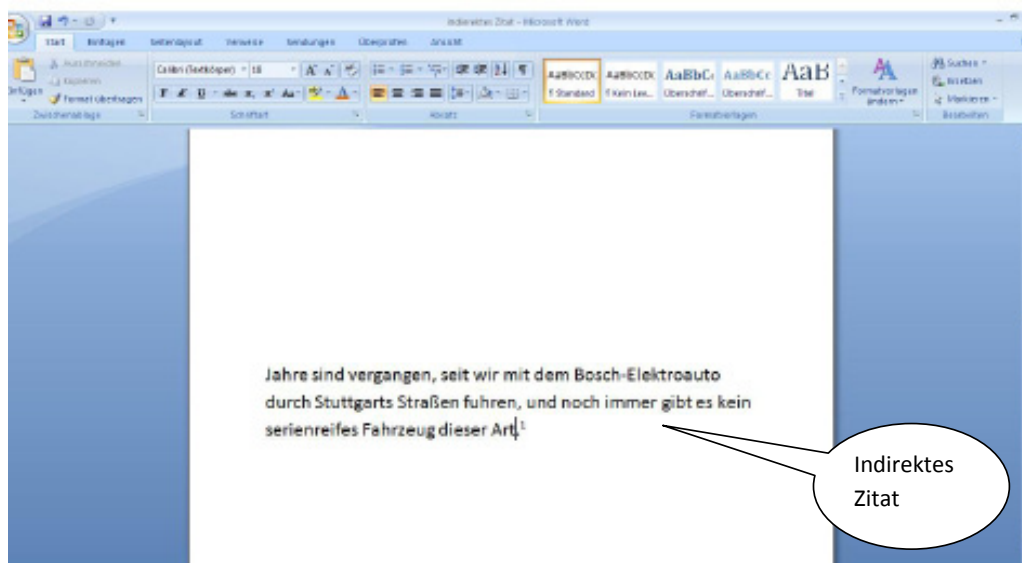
Indirektes Zitat - Microsoft Word

Start Einfügen Seitenlayout Verweise Sendungen Überprüfen Ansicht

Ausschneiden
Kopieren
Einfügen
Format übertragen
Zwischenablage

Calibri (Textkörper) 18
Schriftart

Absatz

AaBbCcDc ¶ Standard
AaBbCcDc ¶ Kein Lee...
AaBbCc Überschrif...
AaBbCc Überschrif...
AaB Titel
Formatvorlagen ändern
Formatvorlagen

Suchen
Ersetzen
Markieren
Bearbeiten

Jahre sind vergangen, seit wir mit dem Bosch-Elektroauto durch Stuttgarts Straßen fuhren, und noch immer gibt es kein serienreifes Fahrzeug dieser Art.$^1$

Indirektes Zitat